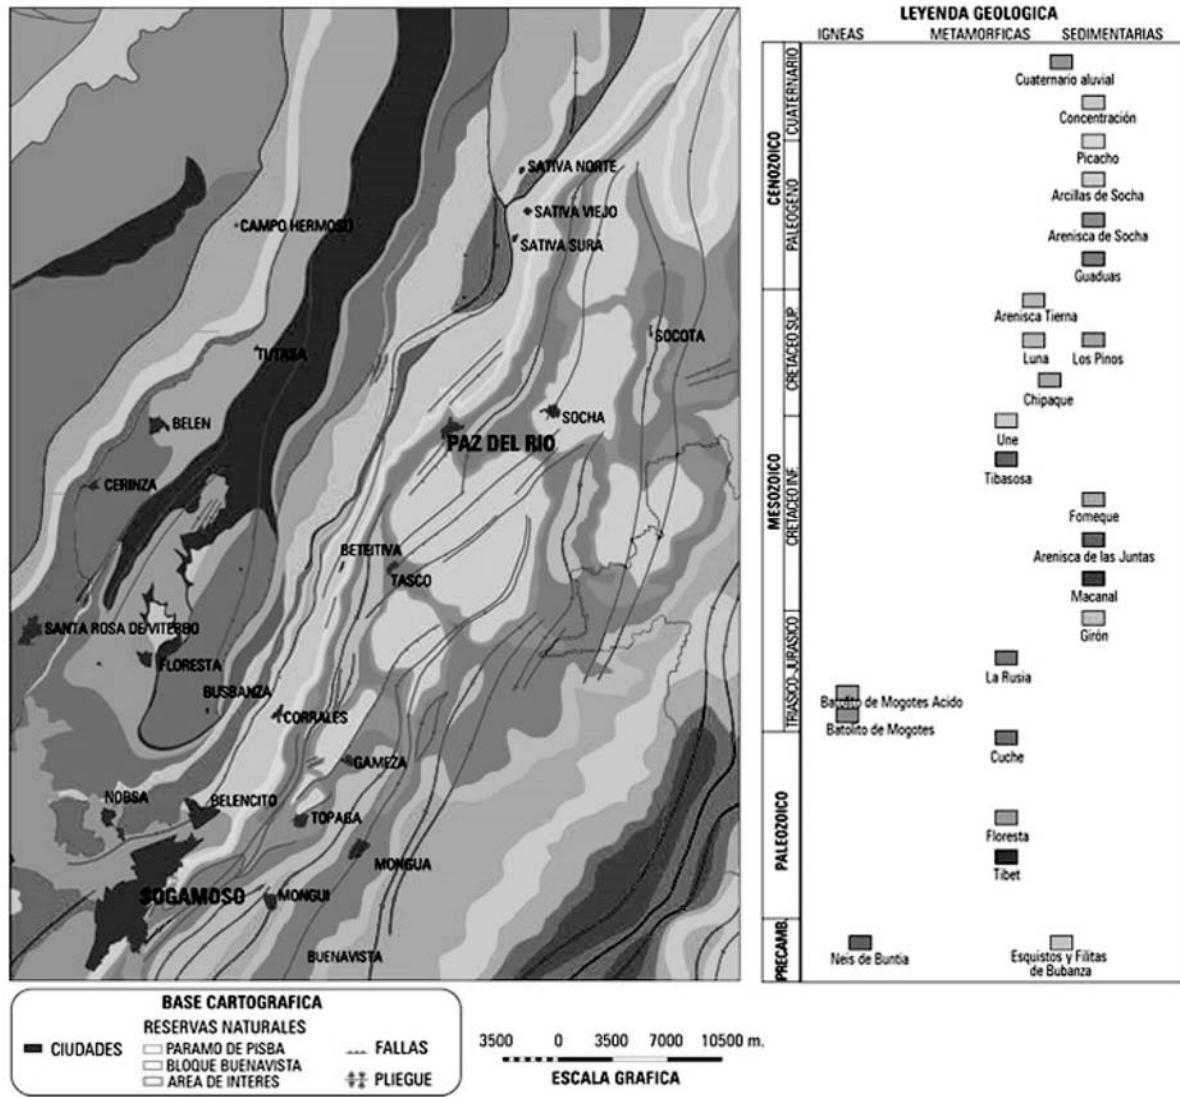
SATIVA NORTE
SATIVA VIEJO
SATIVA SURA
CAMPO HERMOSO
TUTASA
SOCOTA
BELEN
SOCHA
PAZ DEL RIO
CERINZA
BETEITIVA
TASCO
SANTA ROSA DE VITERBO
FLORESTA
BUSBANZA
CORRALES
GAMEZA
NOBSA
BELENCITO
TOPAGA
MONGUA
SOGAMOSO
MONGUI
BUENAVISTA

LEYENDA GEOLOGICA
IGNEAS METAMORFICAS SEDIMENTARIAS

CENOZOICO
CUATERNARIO
PALEOGENO
MESOZOICO
CRETACEO SUP.
CRETACEO INF.
TRASICO-JURASICO
PALEOZOICO
PRECAMB

Cuaternario aluvial
Concentración
Picacho
Arcillas de Socha
Arenisca de Socha
Guaduas
Arenisca Tierna
Luna
Los Pinos
Chipaque
Une
Tibasosa
Fomeque
Arenisca de las Juntas
Macanal
Girón
La Rusia
Batolito de Mogotes Acido
Batolito de Mogotes
Cuche
Floresta
Tibet
Neis de Buntia
Esquistos y Filitas de Bubanza

BASE CARTOGRAFICA
CIUDADES
RESERVAS NATURALES
PARAMO DE PISBA
BLOQUE BUENAVISTA
AREA DE INTERES
FALLAS
PLIEGUE

3500 0 3500 7000 10500 m.
ESCALA GRAFICA